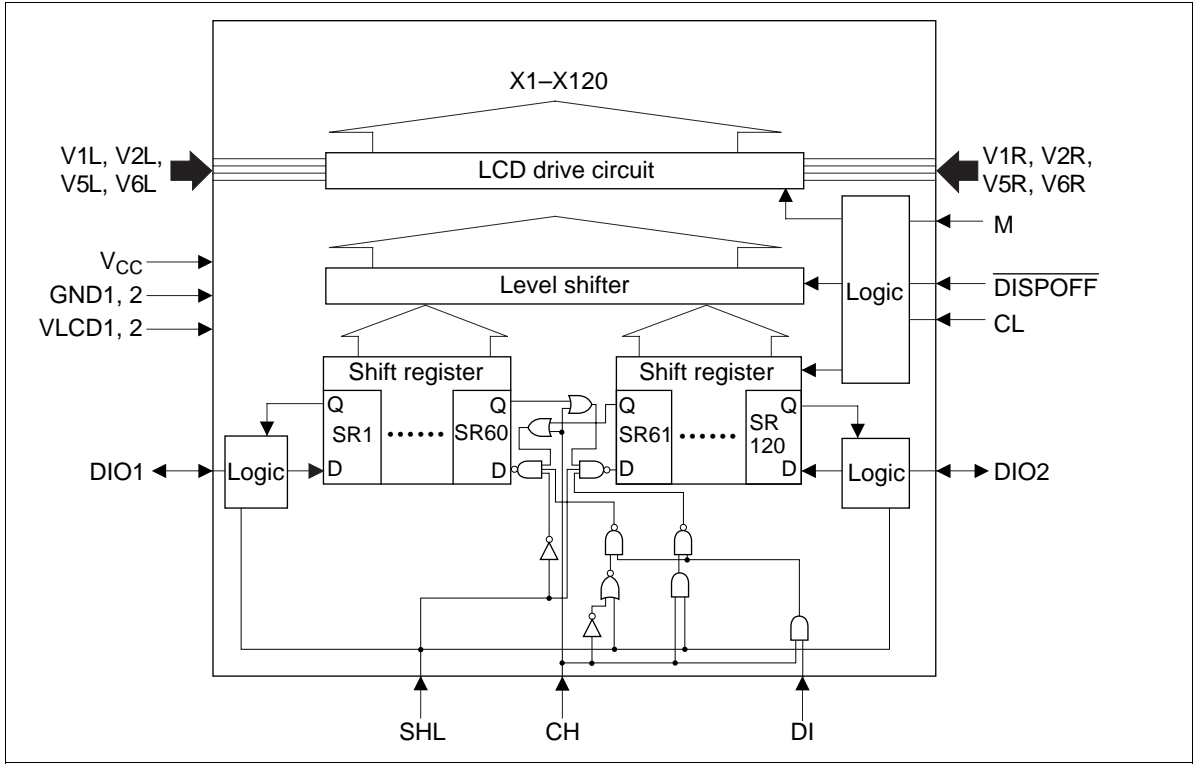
X1–X120

V1L, V2L, V5L, V6L

LCD drive circuit

V1R, V2R, V5R, V6R

M

$V_{CC}$

GND1, 2

VLCD1, 2

Level shifter

Logic

$\overline{DISPOFF}$

CL

Shift register

Q

SR1

Q

SR60

D

D

Shift register

Q

SR61

SR 120

Q

D

D

DIO1

Logic

Logic

DIO2

SHL

CH

DI